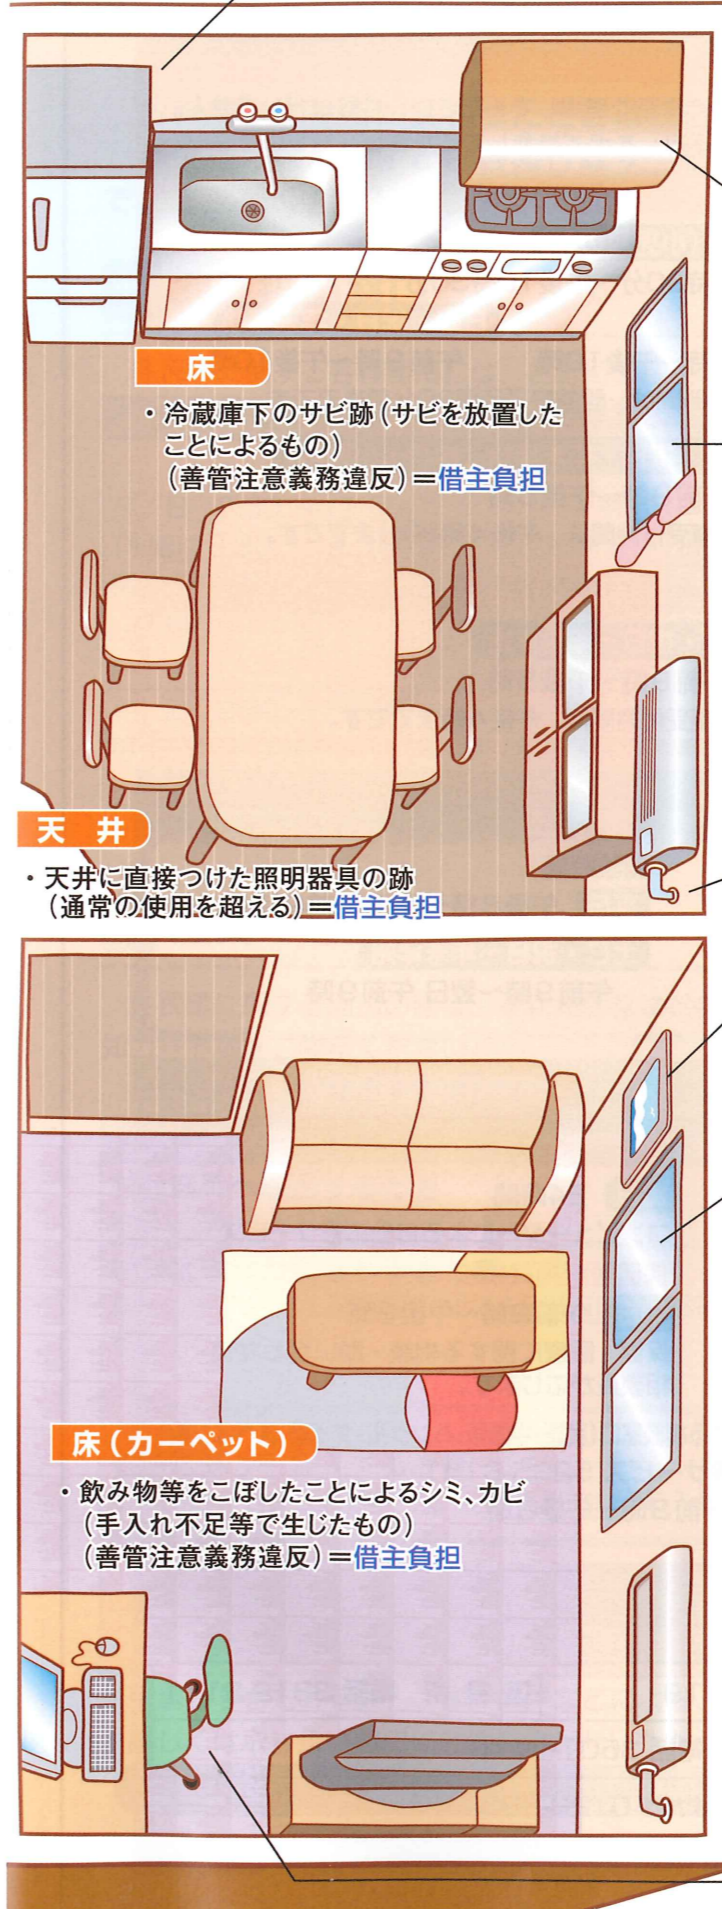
床

・冷蔵庫下のサビ跡（サビを放置したことによるもの）
（善管注意義務違反）＝借主負担

天井

・天井に直接つけた照明器具の跡
（通常の使用を超える）＝借主負担

床（カーペット）

・飲み物等をこぼしたことによるシミ、カビ
（手入れ不足等で生じたもの）
（善管注意義務違反）＝借主負担